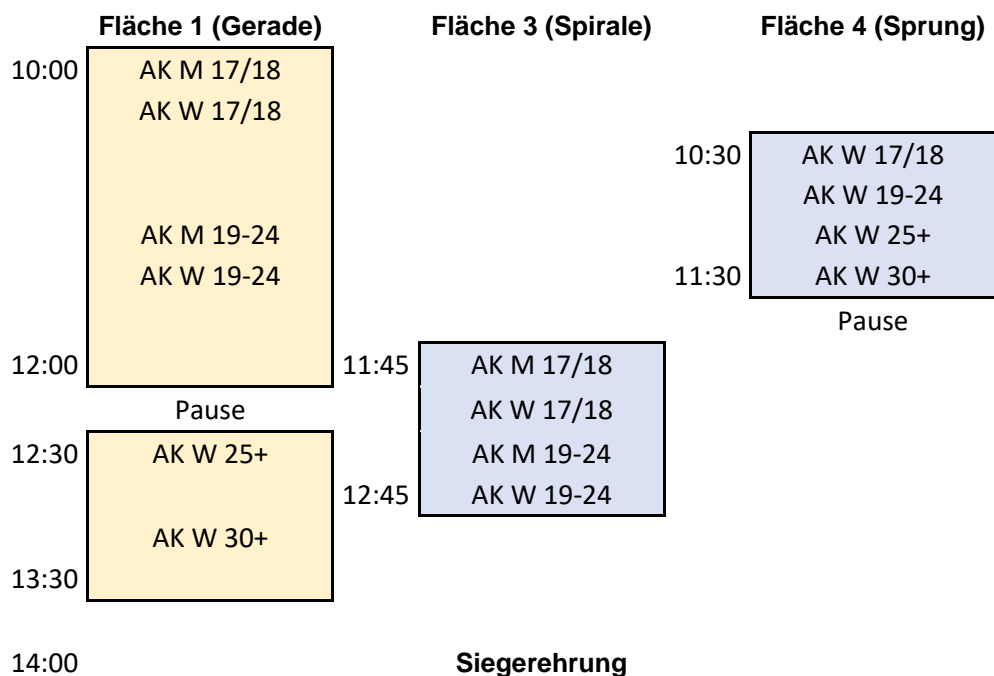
Fläche 1 (Gerade)

10:00 AK M 17/18
AK W 17/18

AK M 19-24
AK W 19-24

12:00

Pause

12:30 AK W 25+

AK W 30+

13:30

Fläche 3 (Spirale)

11:45 AK M 17/18
AK W 17/18
AK M 19-24
12:45 AK W 19-24

Fläche 4 (Sprung)

10:30 AK W 17/18
AK W 19-24
AK W 25+
11:30 AK W 30+

Pause

14:00 Siegerehrung